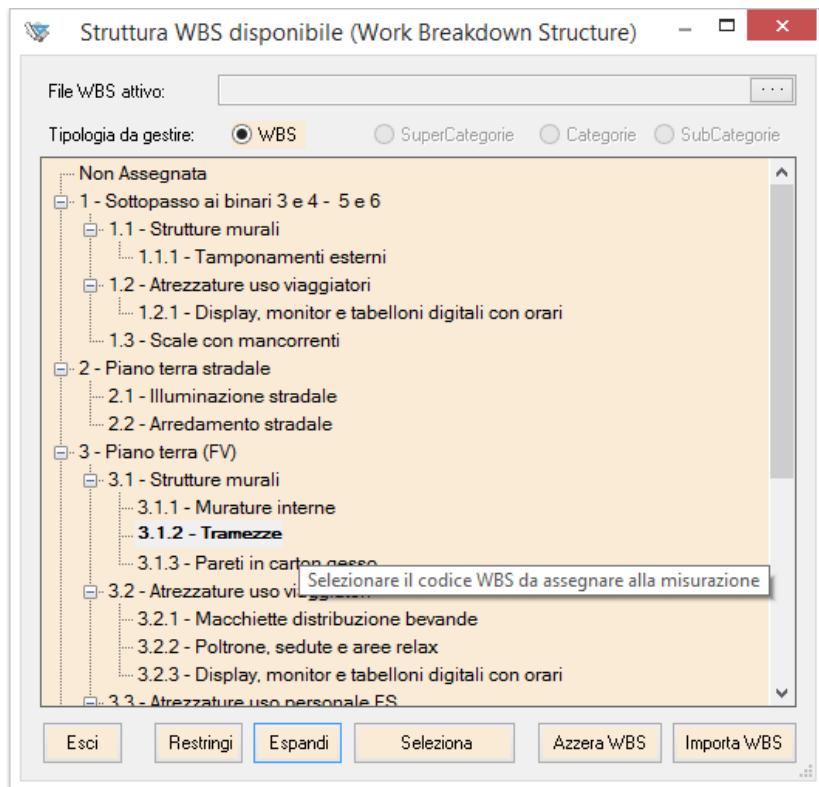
Struttura WBS disponibile (Work Breakdown Structure)

File WBS attivo: ...

Tipologia da gestire: WBS SuperCategorie Categorie SubCategorie

Non Assegnata
1 - Sottopasso ai binari 3 e 4 - 5 e 6
1.1 - Strutture murali
1.1.1 - Tamponamenti esterni
1.2 - Atrezzature uso viaggiatori
1.2.1 - Display, monitor e tabelloni digitali con orari
1.3 - Scale con mancorrenti
2 - Piano terra stradale
2.1 - Illuminazione stradale
2.2 - Arredamento stradale
3 - Piano terra (FV)
3.1 - Strutture murali
3.1.1 - Murature interne
3.1.2 - Tramezze
3.1.3 - Pareti in carton gesso
3.2 - Atrezzature uso vi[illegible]
Selezionare il codice WBS da assegnare alla misurazione
3.2.1 - Macchiette distribuzione bevande
3.2.2 - Poltrone, sedute e aree relax
3.2.3 - Display, monitor e tabelloni digitali con orari
3.3 - Atrezzature uso personale FS

Esci Restringi Espandi Seleziona Azzera WBS Importa WBS